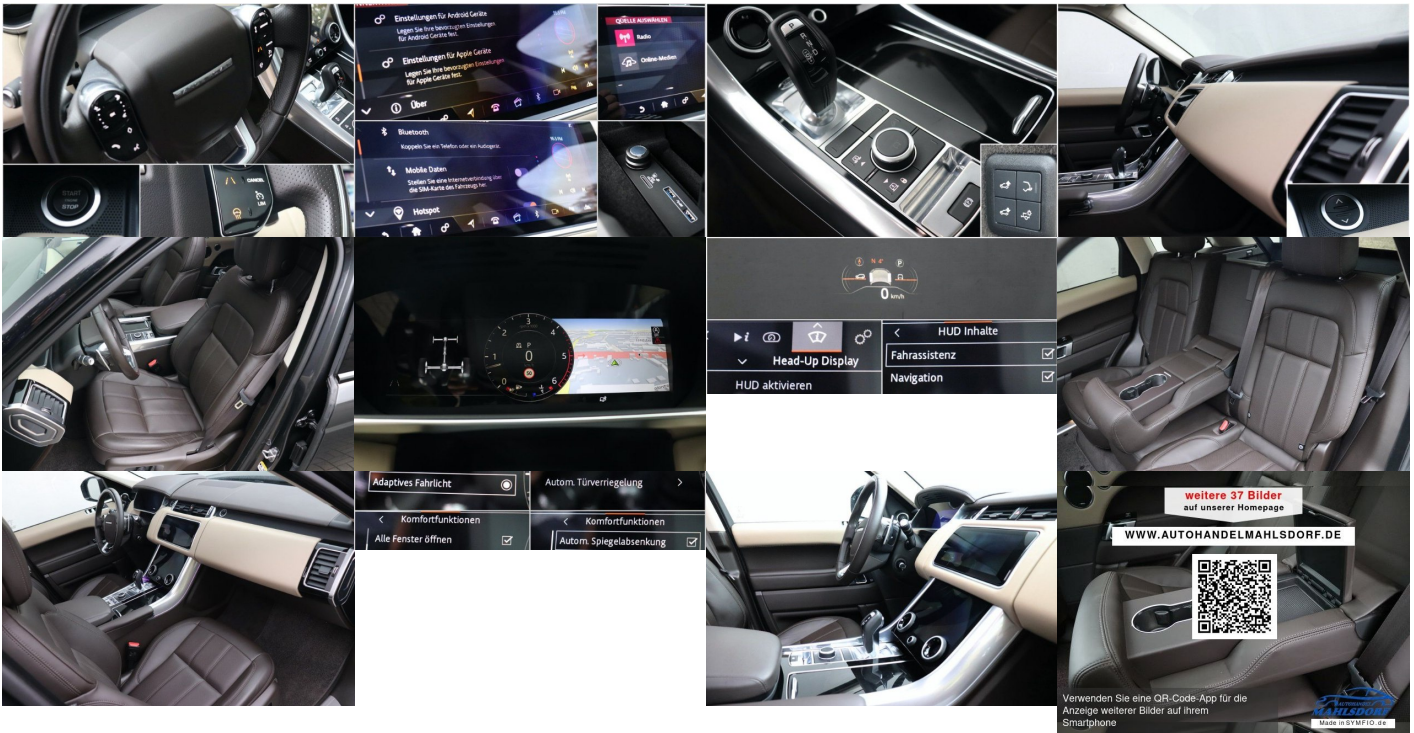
Einstellungen für Android Geräte
Legen Sie Ihre bevorzugten Einstellungen für Android Geräte fest.
Einstellungen für Apple Geräte
Legen Sie Ihre bevorzugten Einstellungen für Apple Geräte fest.
Über

QUELLE AUSWÄHLEN
Radio
Online-Medien

Bluetooth
Koppeln Sie ein Telefon oder ein Audiogerät.
Mobile Daten
Stellen Sie eine Internetverbindung über die SIM-Karte des Fahrzeugs her.
Hotspot

START
STOP

CANCEL
LIM

0
0 km/h

HUD Inhalte
Head-Up Display
Fahrassistenz
HUD aktivieren
Navigation

Adaptives Fahrlicht
Autom. Türverriegelung
Komfortfunktionen
Komfortfunktionen
Alle Fenster öffnen
Autom. Spiegelabsenkung

weitere 37 Bilder
auf unserer Homepage
WWW.AUTOHANDELMAHLSDORF.DE
Verwenden Sie eine QR-Code-App für die Anzeige weiterer Bilder auf Ihrem Smartphone
MAHLSDORF
Made in SYMFIO.de